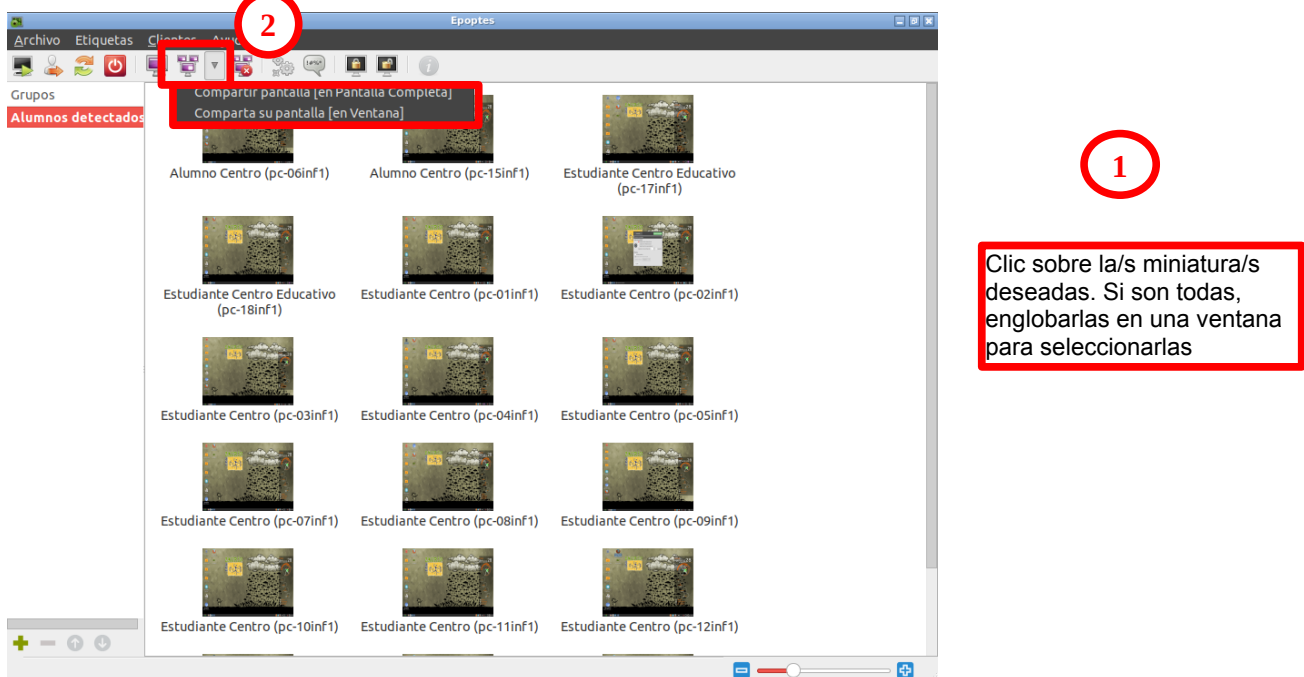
Epoptes

Archivo Etiquetas Clientes Ayu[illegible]

2

Grupos
Alumnos detectados

Compartir pantalla [en Pantalla Completa]
Comparta su pantalla [en Ventana]

Alumno Centro (pc-06inf1)
Alumno Centro (pc-15inf1)
Estudiante Centro Educativo (pc-17inf1)
Estudiante Centro Educativo (pc-18inf1)
Estudiante Centro (pc-01inf1)
Estudiante Centro (pc-02inf1)
Estudiante Centro (pc-03inf1)
Estudiante Centro (pc-04inf1)
Estudiante Centro (pc-05inf1)
Estudiante Centro (pc-07inf1)
Estudiante Centro (pc-08inf1)
Estudiante Centro (pc-09inf1)
Estudiante Centro (pc-10inf1)
Estudiante Centro (pc-11inf1)
Estudiante Centro (pc-12inf1)

1

Clic sobre la/s miniatura/s deseadas. Si son todas, englobarlas en una ventana para seleccionarlas